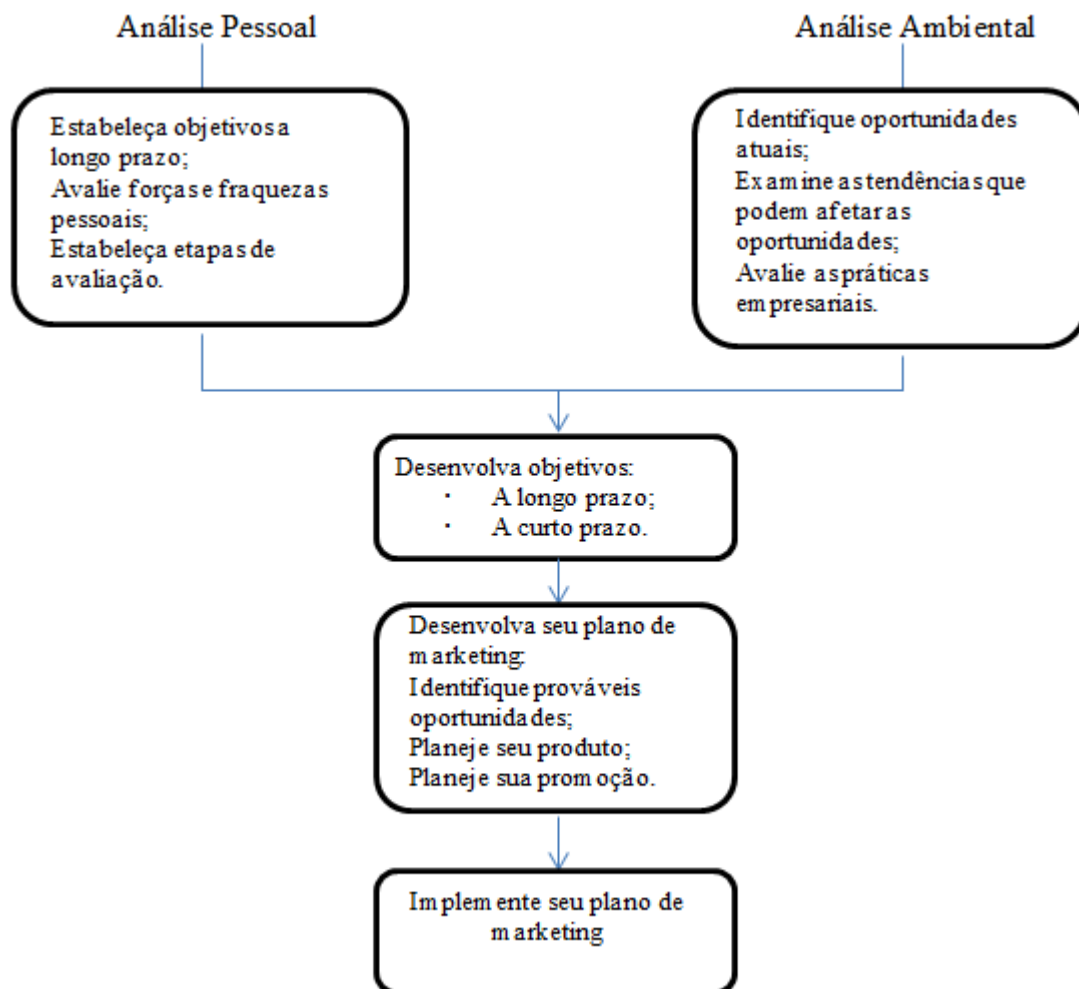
Análise Pessoal

Análise Ambiental

Estabeleça objetivos a longo prazo;
Avalie forças e fraquezas pessoais;
Estabeleça etapas de avaliação.

Identifique oportunidades atuais;
Examine as tendências que podem afetar as oportunidades;
Avalie as práticas empresariais.

Desenvolva objetivos:
· A longo prazo;
· A curto prazo.

Desenvolva seu plano de marketing:
Identifique prováveis oportunidades;
Planeje seu produto;
Planeje sua promoção.

Implemente seu plano de marketing